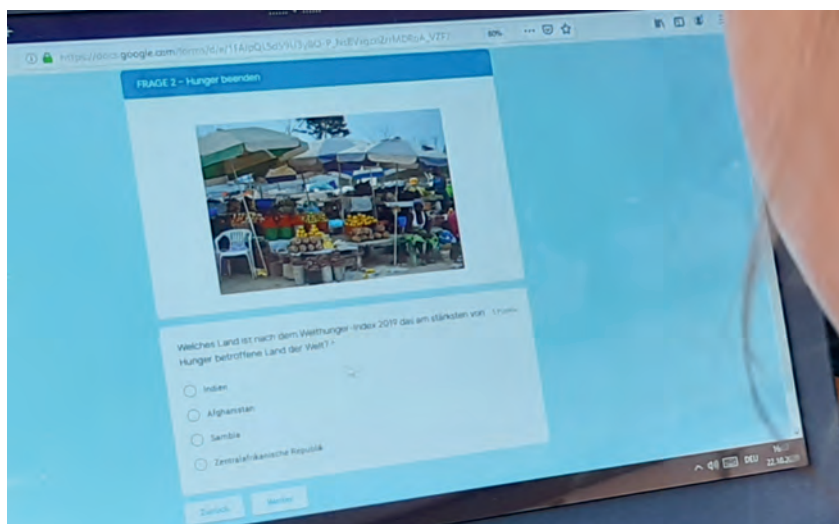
https://docs.google.com/forms/d/e/1FAIpQLSdV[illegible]

80%

FRAGE 2 - Hunger beenden

Welches Land ist nach dem Welthunger-Index 2019 das am stärksten von Hunger betroffene Land der Welt? *

1 Punkt

Indien

Afghanistan

Sambia

Zentralafrikanische Republik

Zurück

Weiter

DEU

22.10.2019